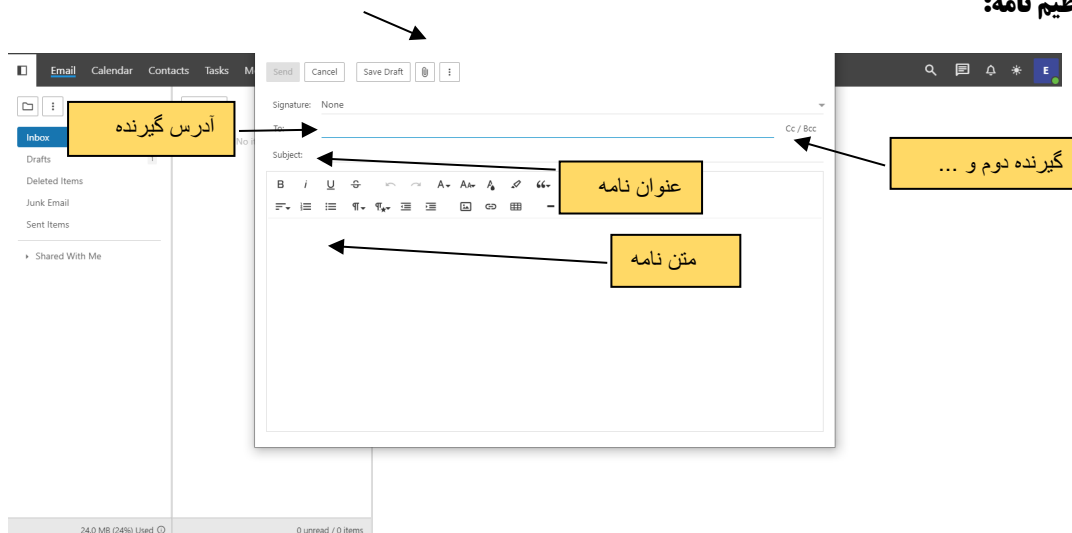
ظیم نامه:

Email Calendar Contacts Tasks M

Send Cancel Save Draft

Signature: None

To:

Cc / Bcc

Subject:

آدرس گیرنده

گیرنده دوم و ...

عنوان نامه

متن نامه

Inbox

Drafts

Deleted Items

Junk Email

Sent Items

Shared With Me

No it

E

24.0 MB (24%) Used

0 unread / 0 items